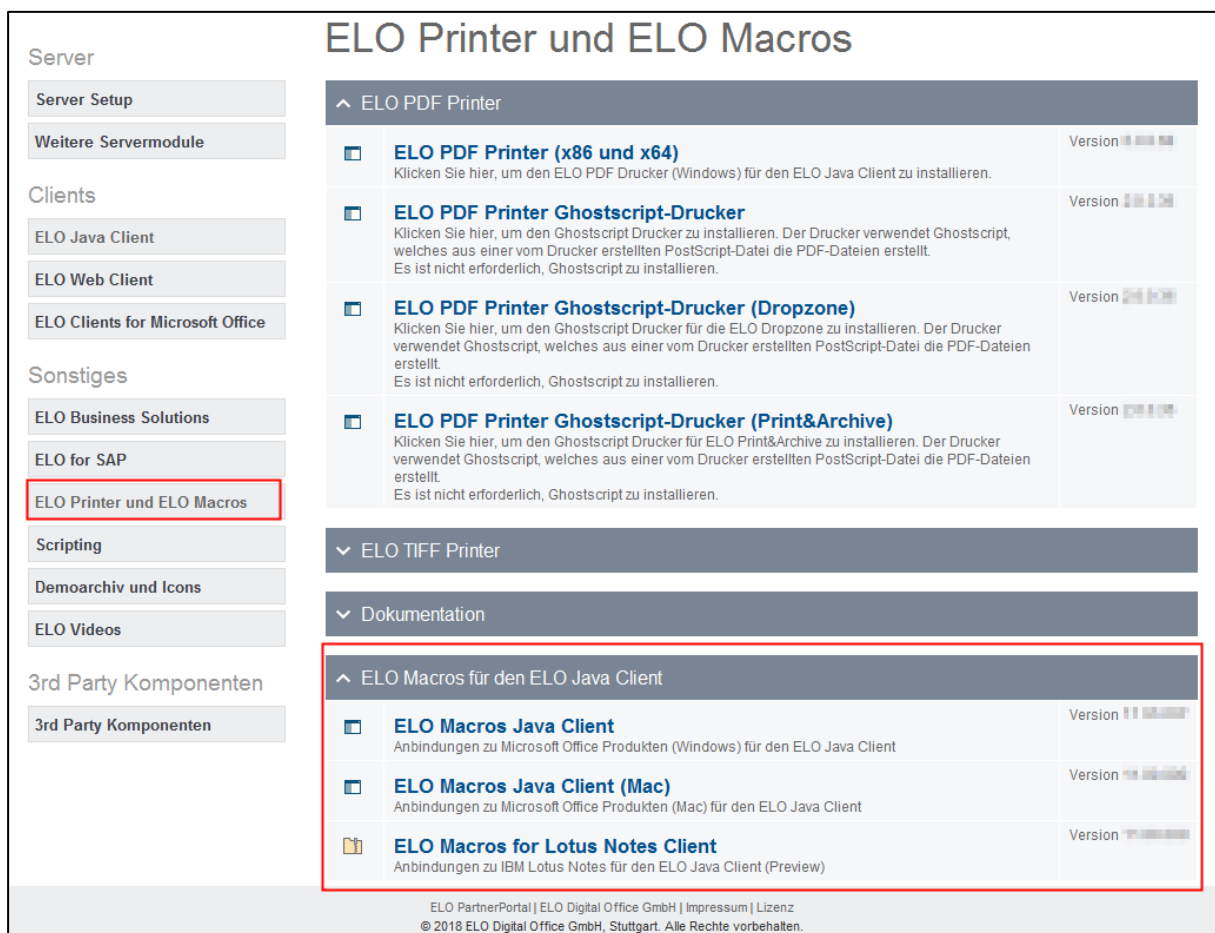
Server

Server Setup

Weitere Servermodule

Clients

ELO Java Client

ELO Web Client

ELO Clients for Microsoft Office

Sonstiges

ELO Business Solutions

ELO for SAP

ELO Printer und ELO Macros

Scripting

Demoarchiv und Icons

ELO Videos

3rd Party Komponenten

3rd Party Komponenten

ELO Printer und ELO Macros

ELO PDF Printer

ELO PDF Printer (x86 und x64)
Klicken Sie hier, um den ELO PDF Drucker (Windows) für den ELO Java Client zu installieren.
Version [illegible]

ELO PDF Printer Ghostscript-Drucker
Klicken Sie hier, um den Ghostscript Drucker zu installieren. Der Drucker verwendet Ghostscript, welches aus einer vom Drucker erstellten PostScript-Datei die PDF-Dateien erstellt.
Es ist nicht erforderlich, Ghostscript zu installieren.
Version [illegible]

ELO PDF Printer Ghostscript-Drucker (Dropzone)
Klicken Sie hier, um den Ghostscript Drucker für die ELO Dropzone zu installieren. Der Drucker verwendet Ghostscript, welches aus einer vom Drucker erstellten PostScript-Datei die PDF-Dateien erstellt.
Es ist nicht erforderlich, Ghostscript zu installieren.
Version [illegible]

ELO PDF Printer Ghostscript-Drucker (Print&Archive)
Klicken Sie hier, um den Ghostscript Drucker für ELO Print&Archive zu installieren. Der Drucker verwendet Ghostscript, welches aus einer vom Drucker erstellten PostScript-Datei die PDF-Dateien erstellt.
Es ist nicht erforderlich, Ghostscript zu installieren.
Version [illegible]

ELO TIFF Printer

Dokumentation

ELO Macros für den ELO Java Client

ELO Macros Java Client
Anbindungen zu Microsoft Office Produkten (Windows) für den ELO Java Client
Version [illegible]

ELO Macros Java Client (Mac)
Anbindungen zu Microsoft Office Produkten (Mac) für den ELO Java Client
Version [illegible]

ELO Macros for Lotus Notes Client
Anbindungen zu IBM Lotus Notes für den ELO Java Client (Preview)
Version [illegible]

ELO PartnerPortal | ELO Digital Office GmbH | Impressum | Lizenz
© 2018 ELO Digital Office GmbH, Stuttgart. Alle Rechte vorbehalten.